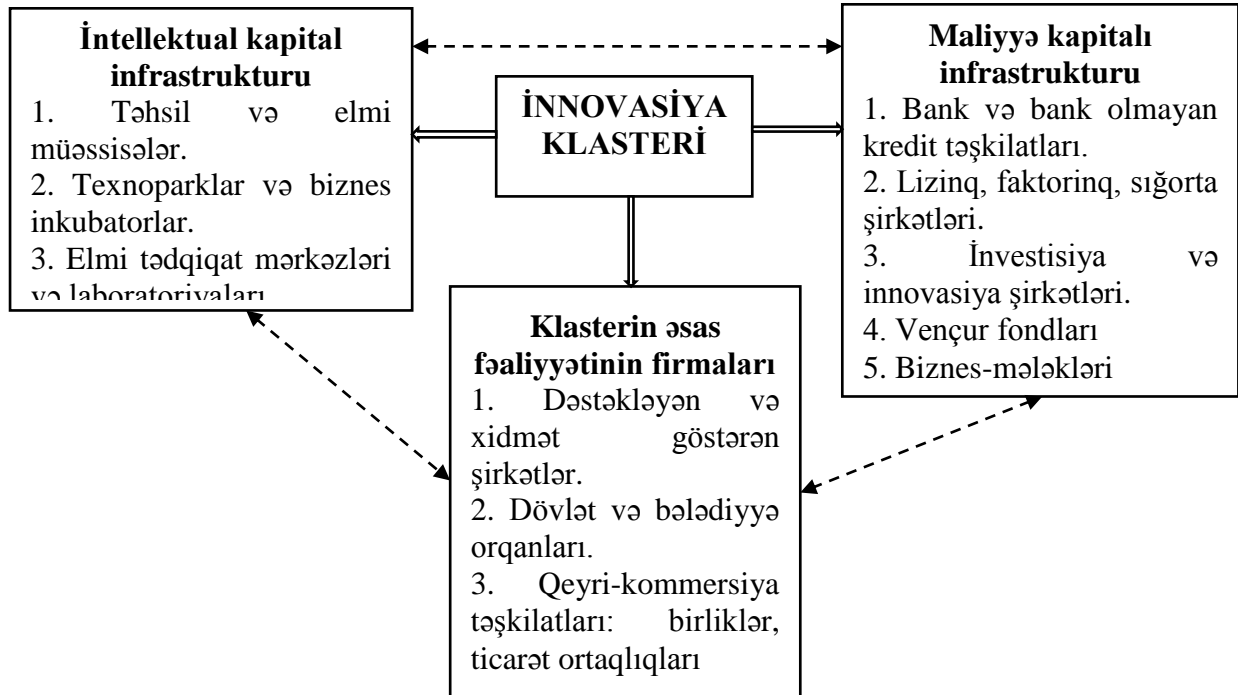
İntellektual kapital infrastrukturu
1. Təhsil və elmi müəssisələr.
2. Texnoparklar və biznes inkubatorlar.
3. Elmi tədqiqat mərkəzləri və laboratoriyaları

İNNOVASİYA KLASTERİ

Maliyyə kapitalı infrastrukturu
1. Bank və bank olmayan kredit təşkilatları.
2. Lizinq, faktorinq, sığorta şirkətləri.
3. İnvestisiya və innovasiya şirkətləri.
4. Vençur fondları
5. Biznes-mələkləri

Klasterin əsas fəaliyyətinin firmaları
1. Dəstəkləyən və xidmət göstərən şirkətlər.
2. Dövlət və bələdiyyə orqanları.
3. Qeyri-kommersiya təşkilatları: birliklər, ticarət ortaqlıqları